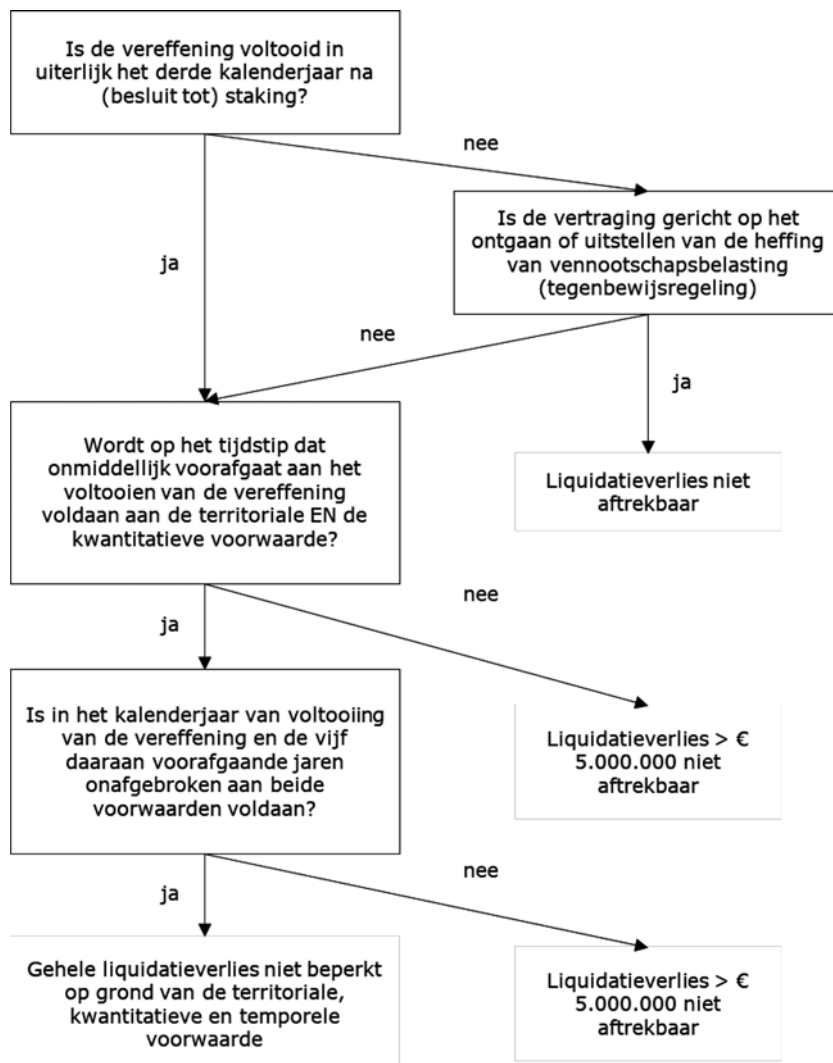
Is de vereffening voltooid in uiterlijk het derde kalenderjaar na (besluit tot) staking?

nee

Is de vertraging gericht op het ontgaan of uitstellen van de heffing van vennootschapsbelasting (tegenbewijsregeling)

ja

nee

ja

Wordt op het tijdstip dat onmiddellijk voorafgaat aan het voltooien van de vereffening voldaan aan de territoriale EN de kwantitatieve voorwaarde?

Liquidatieverlies niet aftrekbaar

nee

ja

Is in het kalenderjaar van voltooiing van de vereffening en de vijf daaraan voorafgaande jaren onafgebroken aan beide voorwaarden voldaan?

Liquidatieverlies > € 5.000.000 niet aftrekbaar

nee

ja

Gehele liquidatieverlies niet beperkt op grond van de territoriale, kwantitatieve en temporele voorwaarde

Liquidatieverlies > € 5.000.000 niet aftrekbaar